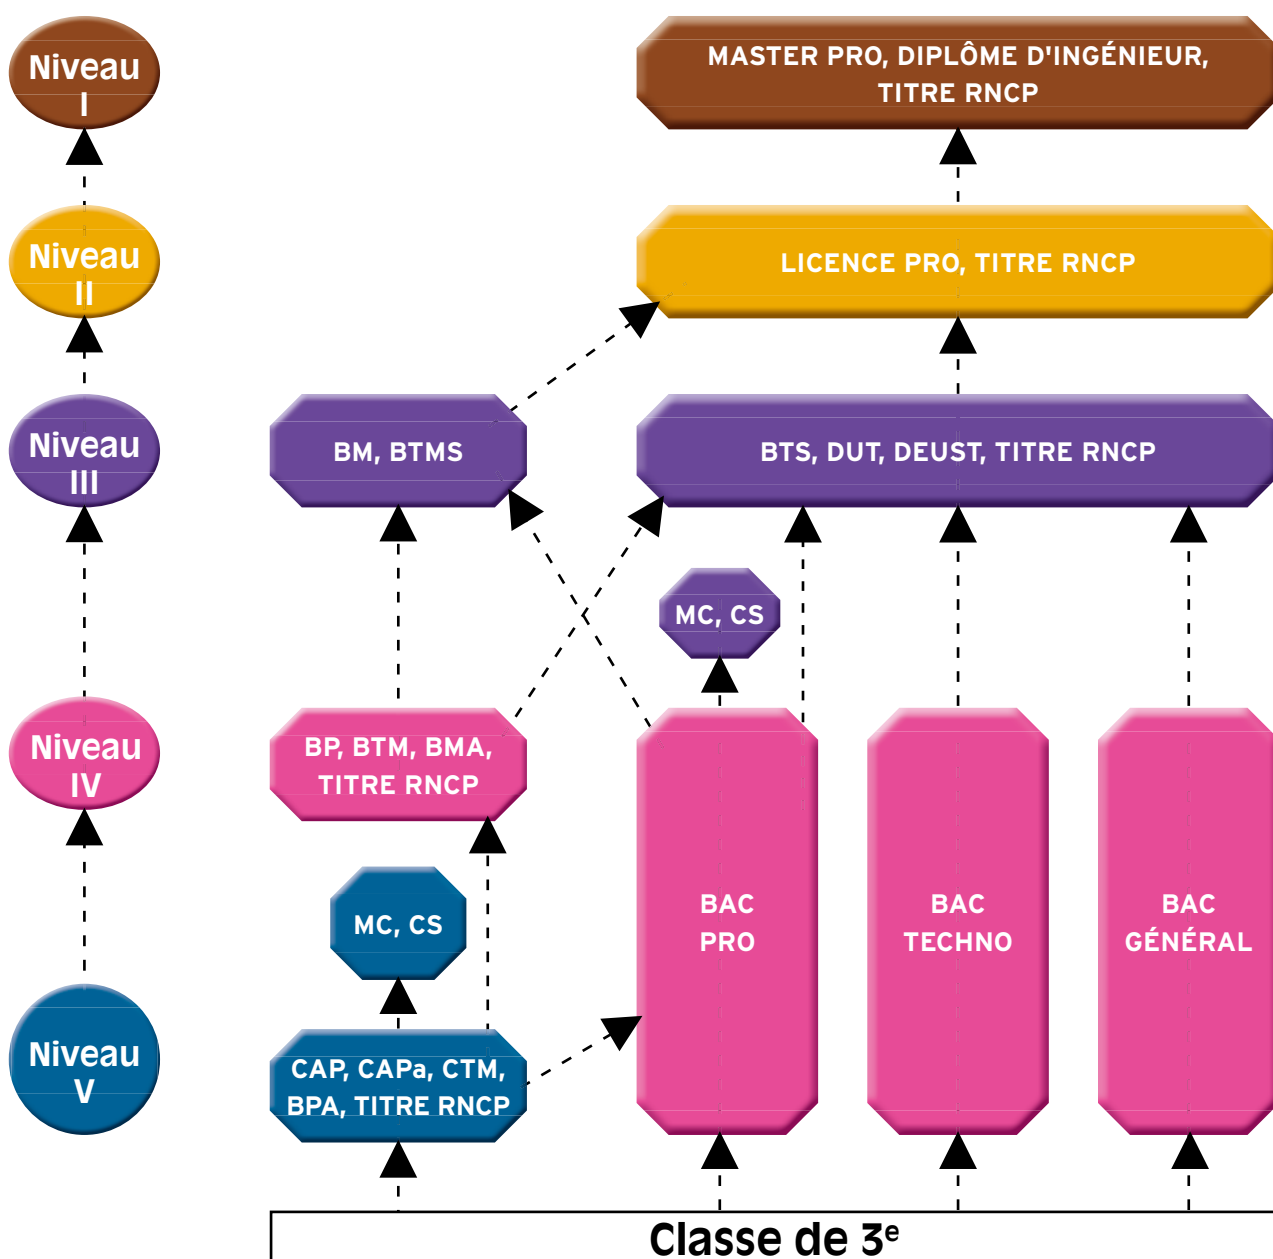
Niveau I

MASTER PRO, DIPLÔME D'INGÉNIEUR, TITRE RNCP

Niveau II

LICENCE PRO, TITRE RNCP

Niveau III

BM, BTMS

BTS, DUT, DEUST, TITRE RNCP

MC, CS

Niveau IV

BP, BTM, BMA, TITRE RNCP

BAC PRO

BAC TECHNO

BAC GÉNÉRAL

MC, CS

Niveau V

CAP, CAPa, CTM, BPA, TITRE RNCP

Classe de 3$^{e}$